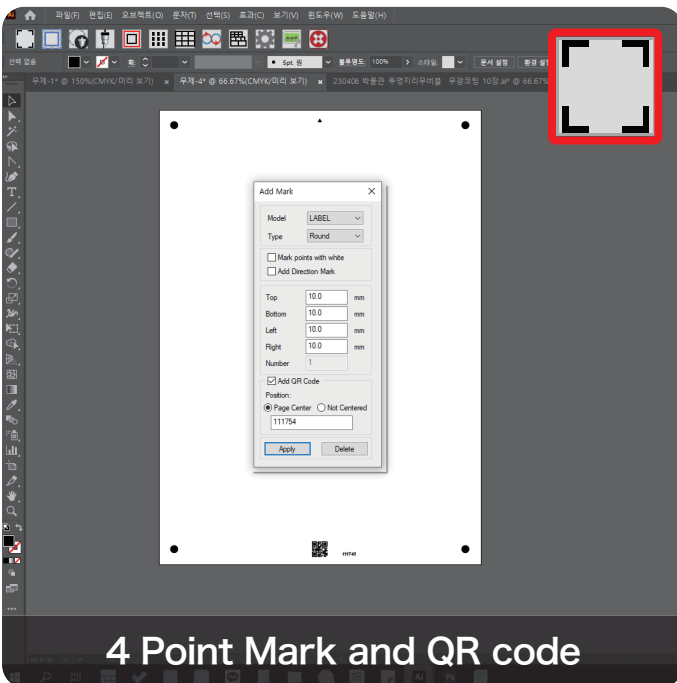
파일(F) 편집(E) 오브젝트(O) 문자(T) 선택(S) 효과(C) 보기(V) 윈도우(W) 도움말(H)

선택 없음

5pt. 원

불투명도: 100%

스타일:

문서 설정

환경 설정

무제-1* @ 150%(CMYK/미리 보기)

무제-4* @ 66.67%(CMYK/미리 보기)

230406 박물관 투명지리우버블 무광코팅 10장.ai* @ 66.67%

Add Mark

Model LABEL

Type Round

Mark points with white

Add Direction Mark

Top 10.0 mm

Bottom 10.0 mm

Left 10.0 mm

Right 10.0 mm

Number 1

Add QR Code

Position:

Page Center

Not Centered

111754

Apply

Delete

111749

4 Point Mark and QR code